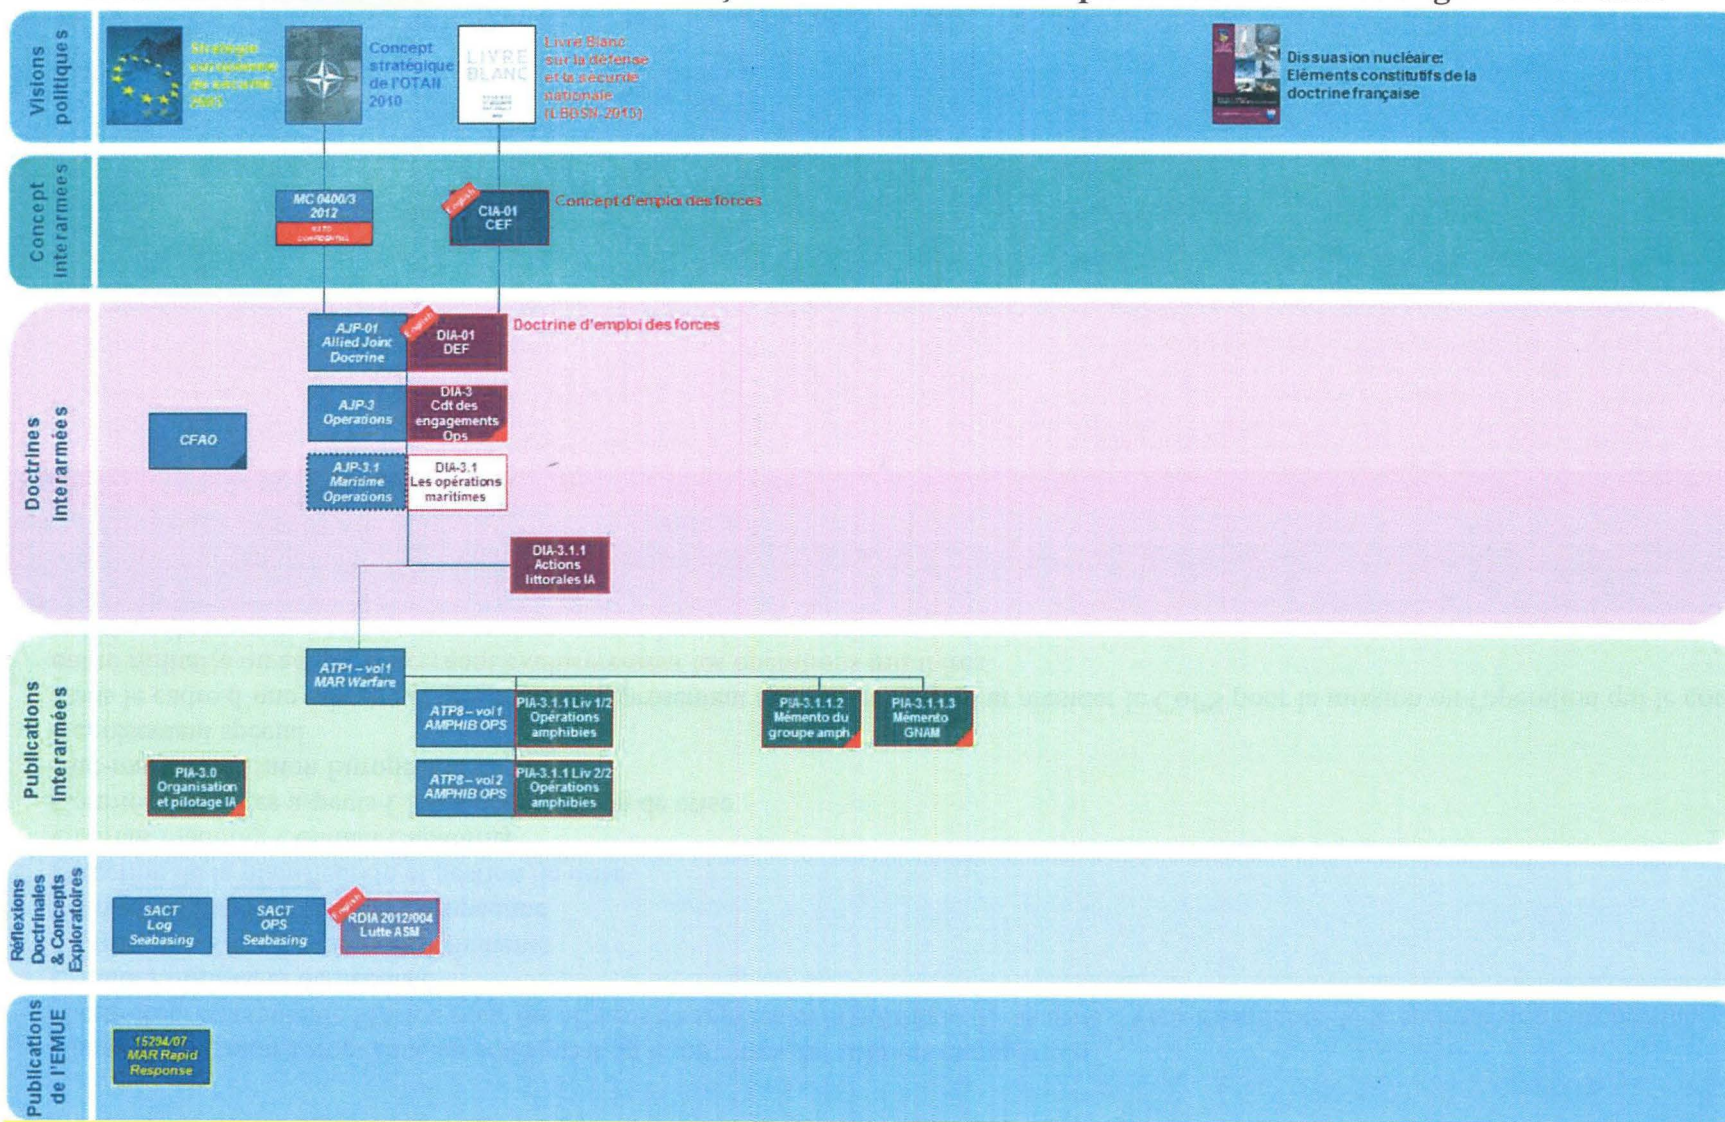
Visions politiques

Stratégie européenne de sécurité 2003

Concept stratégique de l'OTAN 2010

LIVRE BLANC

Livre Blanc sur la défense et la sécurité nationale (LBDSN-2013)

Dissuasion nucléaire: Eléments constitutifs de la doctrine française

Concept interarmées

MC 0400/3 2012

NATO CONFIDENTIAL

English

CIA-01 CEF

Concept d'emploi des forces

Doctrines interarmées

AJP-01 Allied Joint Doctrine

English

DIA-01 DEF

Doctrine d'emploi des forces

CFAO

AJP-3 Operations

DIA-3 Cdt des engagements Ops

AJP-3.1 Maritime Operations

DIA-3.1 Les opérations maritimes

DIA-3.1.1 Actions littorales IA

Publications interarmées

ATP1 – vol1 MAR Warfare

ATP8 – vol1 AMPHIB OPS

PIA-3.1.1 Liv 1/2 Opérations amphibies

PIA-3.1.1.2 Mémento du groupe amph

PIA-3.1.1.3 Mémento GNAM

PIA-3.0 Organisation et pilotage IA

ATP8 – vol2 AMPHIB OPS

PIA-3.1.1 Liv 2/2 Opérations amphibies

Réflexions Doctrinales & Concepts Exploratoires

SACT Log Seabasing

SACT OPS Seabasing

English

RDIA 2012/004 Lutte ASM

Publications de l'EMUE

15294/07 MAR Rapid Response